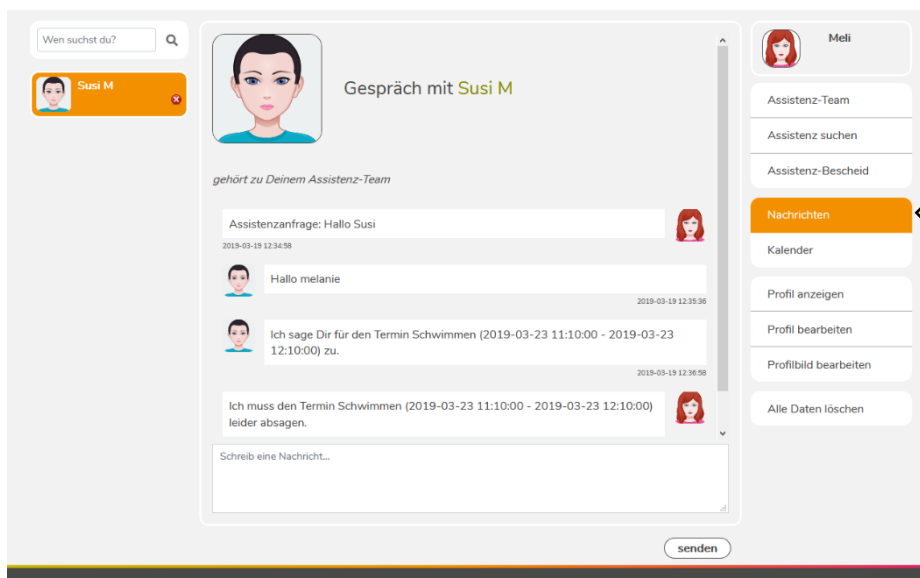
Wen suchst du?

Susi M

Gespräch mit Susi M

gehört zu Deinem Assistenz-Team

Assistenzanfrage: Hallo Susi
2019-03-19 12:34:58

Hallo melanie
2019-03-19 12:35:36

Ich sage Dir für den Termin Schwimmen (2019-03-23 11:10:00 - 2019-03-23 12:10:00) zu.
2019-03-19 12:36:58

Ich muss den Termin Schwimmen (2019-03-23 11:10:00 - 2019-03-23 12:10:00) leider absagen.

Schreib eine Nachricht...

senden

Meli

Assistenz-Team
Assistenz suchen
Assistenz-Bescheid

Nachrichten
Kalender

Profil anzeigen
Profil bearbeiten
Profilbild bearbeiten

Alle Daten löschen